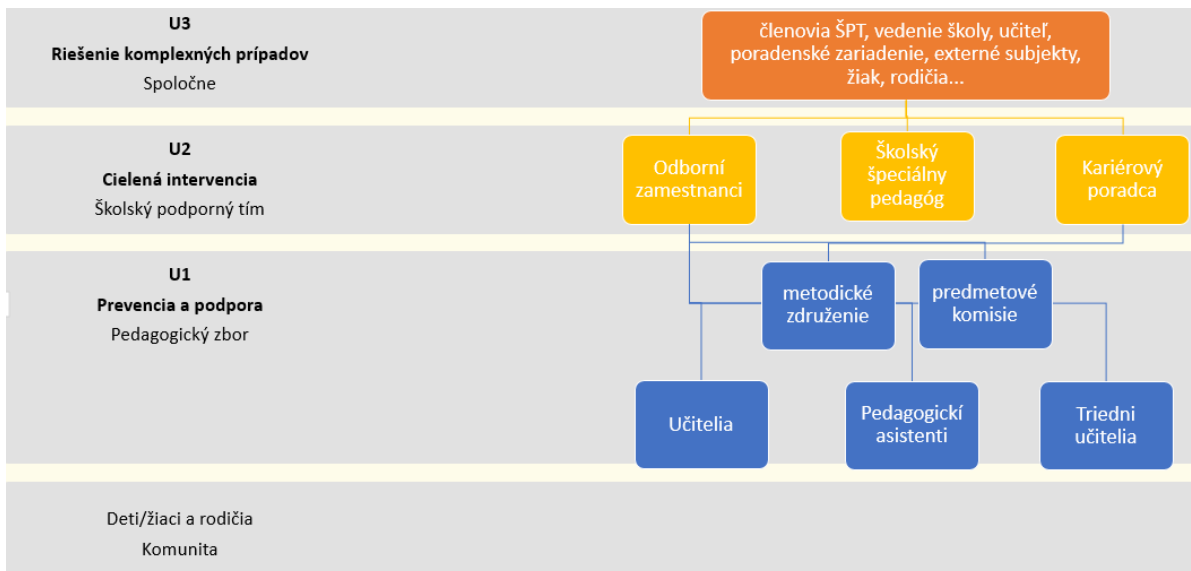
U3
Riešenie komplexných prípadov
Spoločne

členovia ŠPT, vedenie školy, učiteľ, poradenské zariadenie, externé subjekty, žiak, rodičia...

U2
Cielená intervencia
Školský podporný tím

Odborní zamestnanci

Školský špeciálny pedagóg

Kariérový poradca

U1
Prevencia a podpora
Pedagogický zbor

metodické združenie

predmetové komisie

Učitelia

Pedagogickí asistenti

Triedni učitelia

Deti/žiaci a rodičia
Komunita